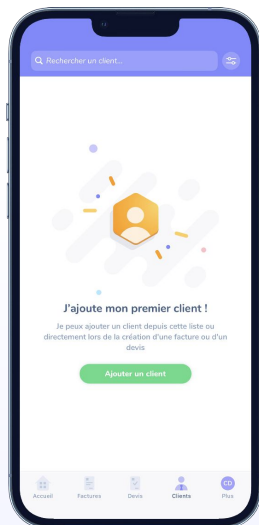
Rechercher un client...

J'ajoute mon premier client !

Je peux ajouter un client depuis cette liste ou directement lors de la création d'une facture ou d'un devis

Ajouter un client

Accueil
Factures
Devis
Clients
CD
Plus